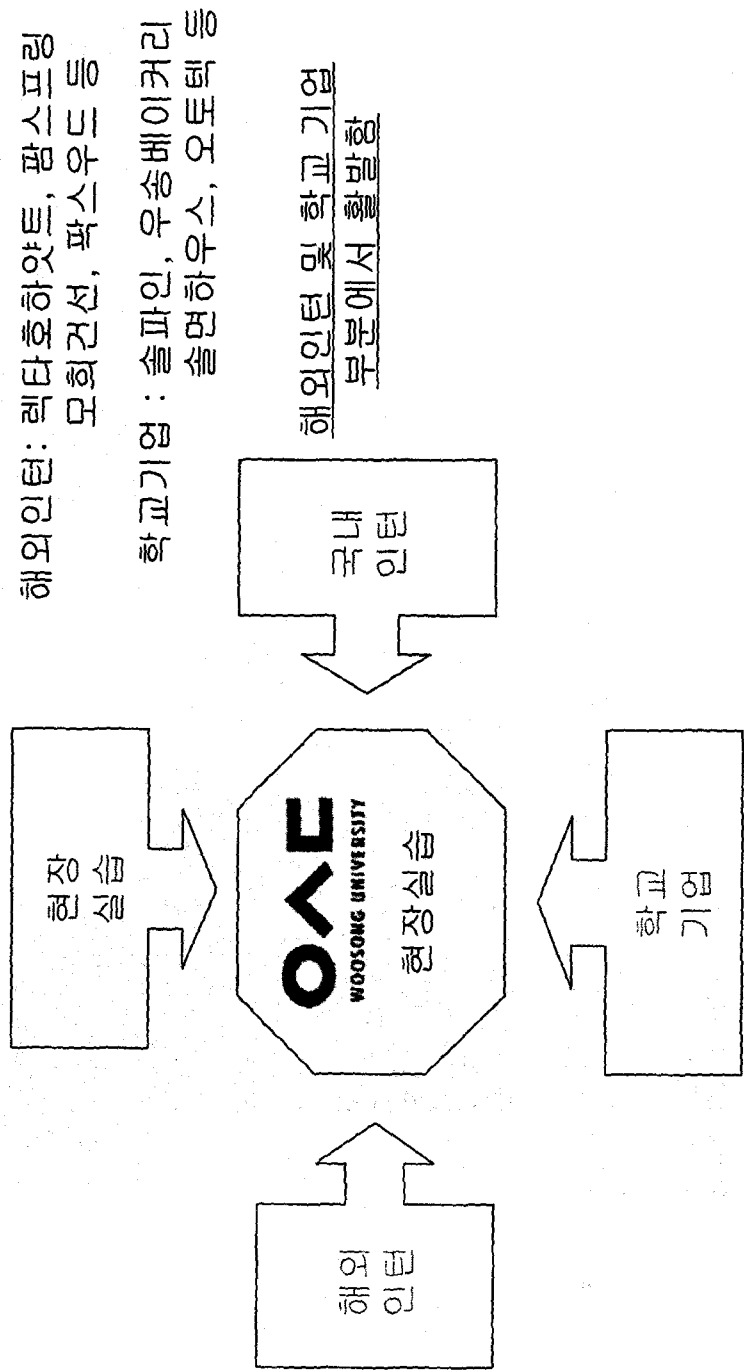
해외인턴: 릭타호하얏트, 팜스프링
모히건선, 팍스우드 등

학교기업 : 솔파인, 우송베이커리
솔면하우스, 오토텍 등

해외인턴 및 학교 기업
부분에서 활발함

현장
실습

국내
인턴

WOOSONG UNIVERSITY
현장실습

학교
기업

해외
인턴